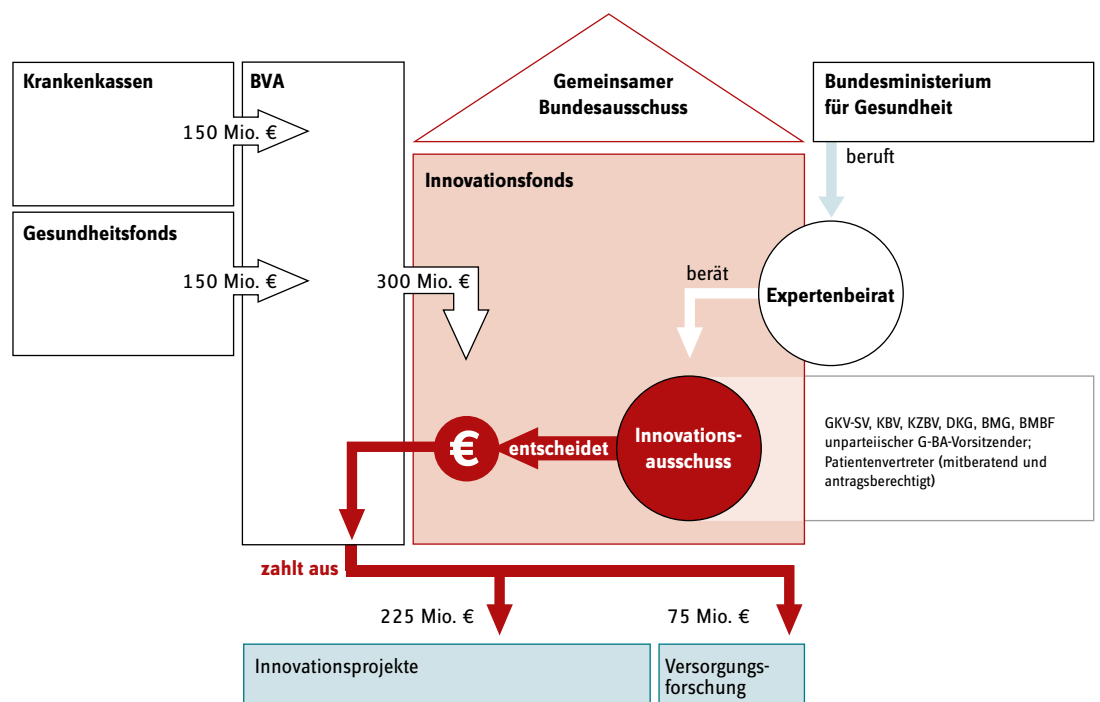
Krankenkassen

BVA

Gemeinsamer Bundesausschuss

Bundesministerium für Gesundheit

150 Mio. €

beruft

Innovationsfonds

Gesundheitsfonds

150 Mio. €

300 Mio. €

berät

Expertenbeirat

€

entscheidet

Innovationsausschuss

GKV-SV, KBV, KZBV, DKG, BMG, BMBF unparteiischer G-BA-Vorsitzender; Patientenvertreter (mitberatend und antragsberechtigt)

zahlt aus

225 Mio. €

75 Mio. €

Innovationsprojekte

Versorgungsforschung